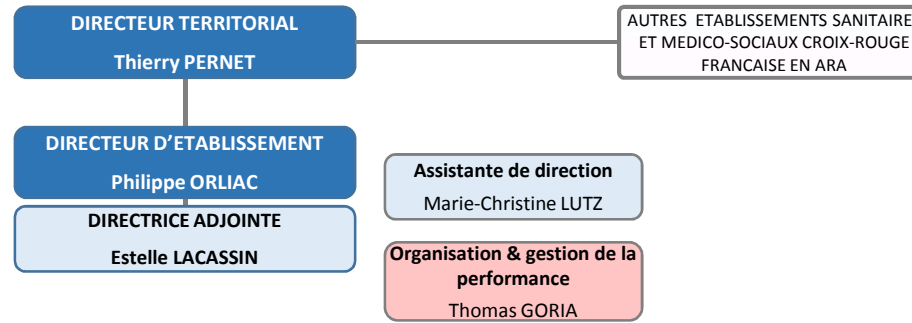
DIRECTEUR TERRITORIAL
Thierry PERNET

AUTRES ETABLISSEMENTS SANITAIRE ET MEDICO-SOCIAUX CROIX-ROUGE FRANCAISE EN ARA

DIRECTEUR D'ETABLISSEMENT
Philippe ORLIAC

DIRECTRICE ADJOINTE
Estelle LACASSIN

Assistante de direction
Marie-Christine LUTZ

Organisation & gestion de la performance
Thomas GORIA